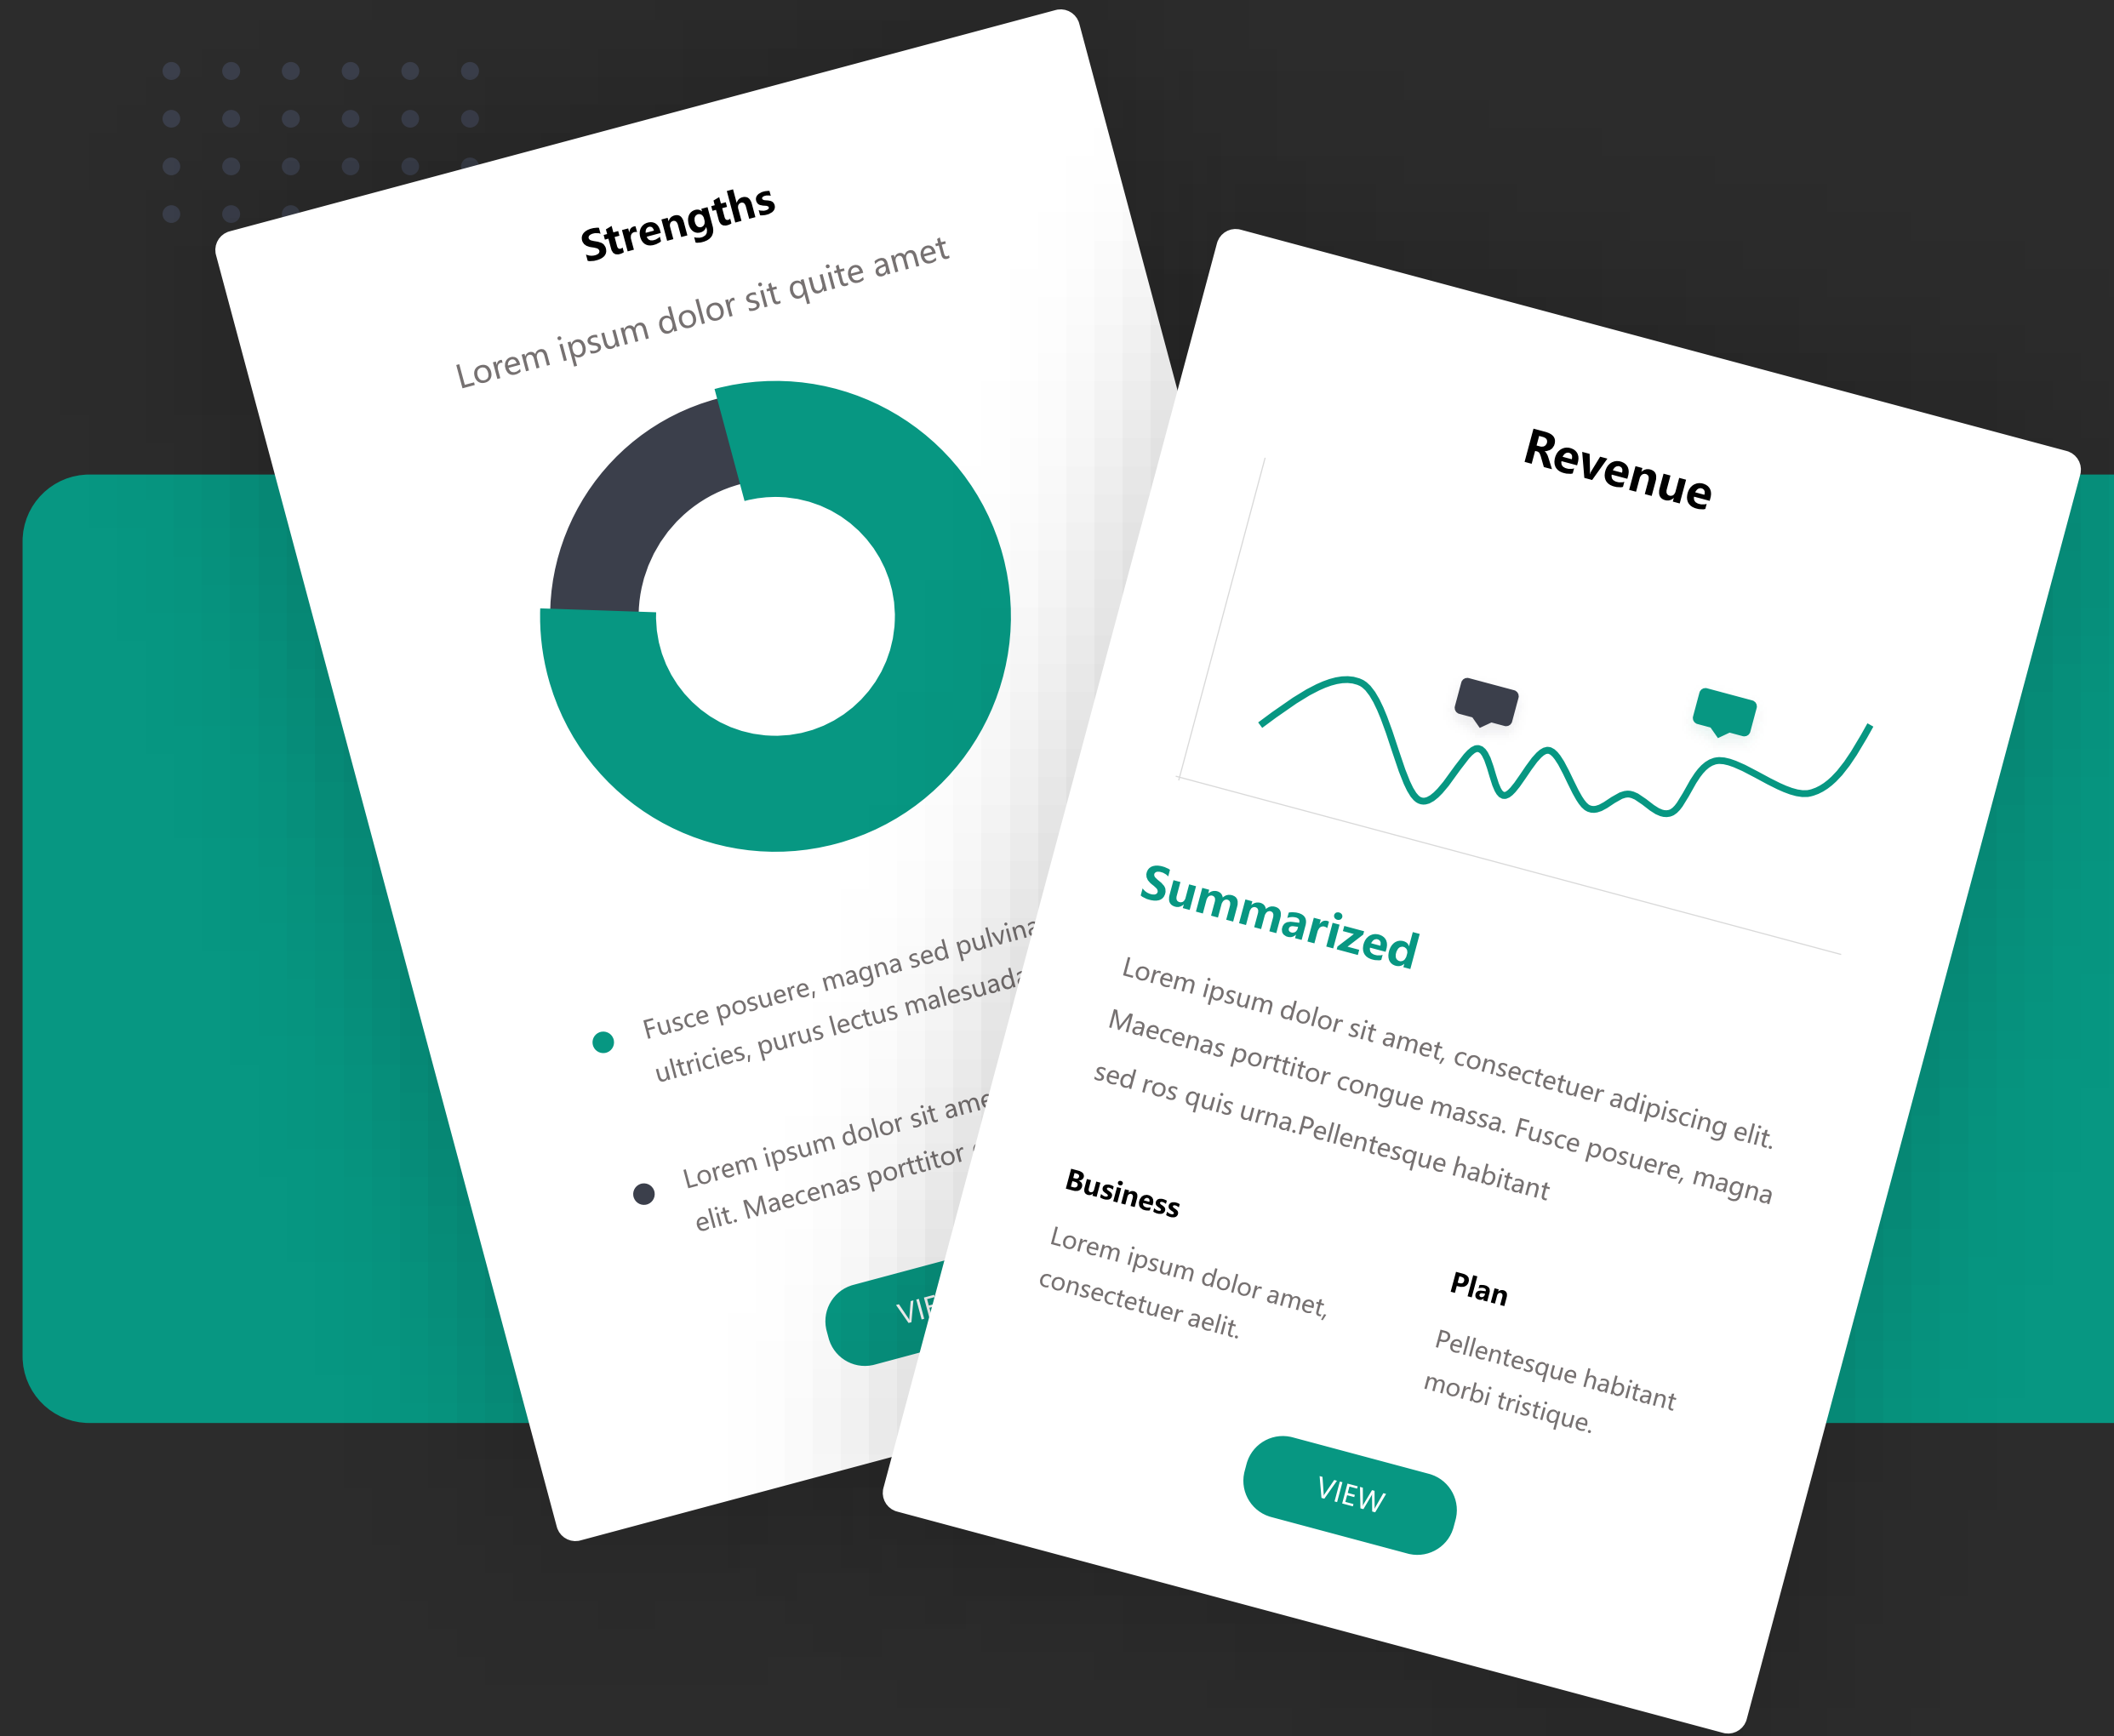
Strengths

Lorem ipsum dolor sit quite amet

Fusce posuere, magna sed pulvina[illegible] ultricies, purus lectus malesuada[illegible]

Lorem ipsum dolor sit ame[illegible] elit. Maecenas porttitor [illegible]

VIE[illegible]

Revenue

Summarized

Lorem ipsum dolor sit amet, consectetuer adipiscing elit. Maecenas porttitor congue massa. Fusce posuere, magna sed ros quis urna.Pellentesque habitant

Business

Lorem ipsum dolor amet, consectetuer aelit.

Plan

Pellentesque habitant morbi tristique.

VIEW